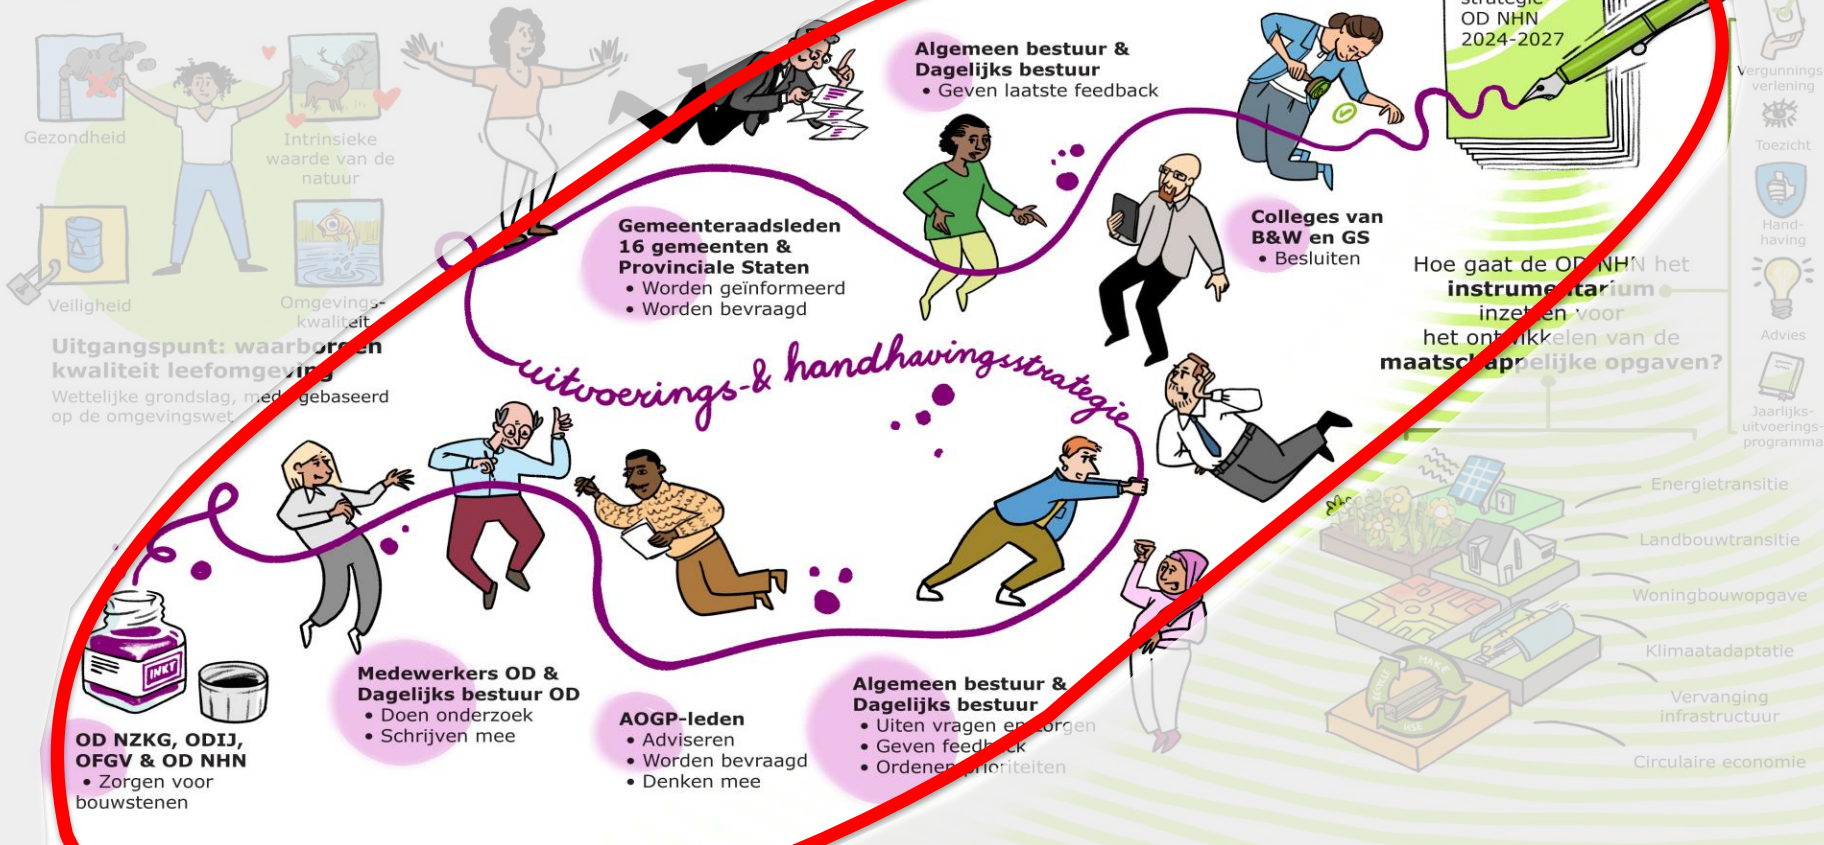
Gezondheid

Intrinsieke waarde van de natuur

Veiligheid

Omgevingskwaliteit

Uitgangspunt: waarborgen kwaliteit leefomgeving
Wettelijke grondslag, mede gebaseerd op de omgevingswet

Algemeen bestuur & Dagelijks bestuur
• Geven laatste feedback

strategie OD NHN 2024-2027

Vergunningsverlening

Toezicht

Handhaving

Advies

Jaarlijks-uitvoerings-programma

Gemeenteraadsleden 16 gemeenten & Provinciale Staten
• Worden geïnformeerd
• Worden bevraagd

Colleges van B&W en GS
• Besluiten

Hoe gaat de OD NHN het instrumentarium inzetten voor het ontwikkelen van de maatschappelijke opgaven?

uitvoerings-& handhavingsstrategie

Energietransitie

Landbouwtransitie

Woningbouwopgave

Klimaatadaptatie

Vervanging infrastructuur

Circulaire economie

INKT

OD NZKG, ODIJ, OFGV & OD NHN
• Zorgen voor bouwstenen

Medewerkers OD & Dagelijks bestuur OD
• Doen onderzoek
• Schrijven mee

AOGP-leden
• Adviseren
• Worden bevraagd
• Denken mee

Algemeen bestuur & Dagelijks bestuur
• Uiten vragen en zorgen
• Geven feedback
• Ordenen prioriteiten